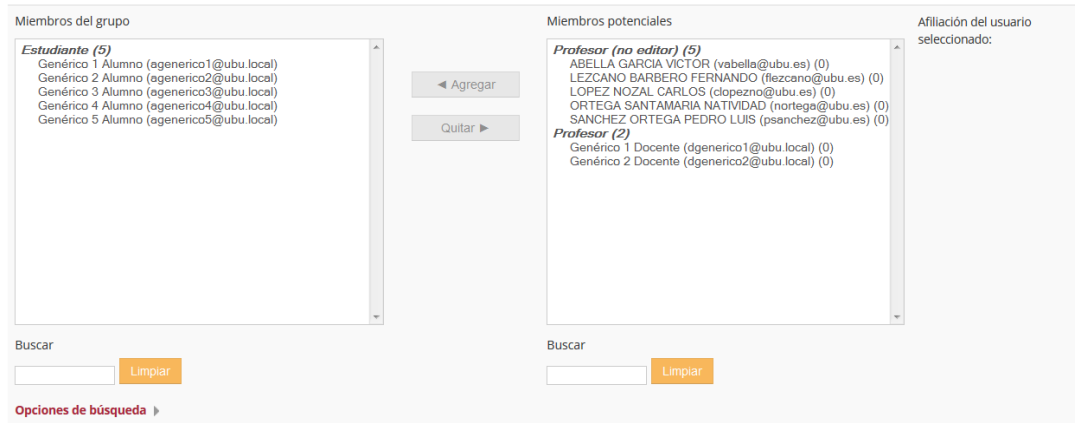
Miembros del grupo

Estudiante (5)
Genérico 1 Alumno (agenerico1@ubu.local)
Genérico 2 Alumno (agenerico2@ubu.local)
Genérico 3 Alumno (agenerico3@ubu.local)
Genérico 4 Alumno (agenerico4@ubu.local)
Genérico 5 Alumno (agenerico5@ubu.local)

◄ Agregar

Quitar ►

Miembros potenciales

Profesor (no editor) (5)
ABELLA GARCIA VICTOR (vabella@ubu.es) (0)
LEZCANO BARBERO FERNANDO (flezcano@ubu.es) (0)
LOPEZ NOZAL CARLOS (clopezno@ubu.es) (0)
ORTEGA SANTAMARIA NATIVIDAD (nortega@ubu.es) (0)
SANCHEZ ORTEGA PEDRO LUIS (psanchez@ubu.es) (0)
Profesor (2)
Genérico 1 Docente (dgenerico1@ubu.local) (0)
Genérico 2 Docente (dgenerico2@ubu.local) (0)

Afiliación del usuario seleccionado:

Buscar

Limpiar

Buscar

Limpiar

Opciones de búsqueda